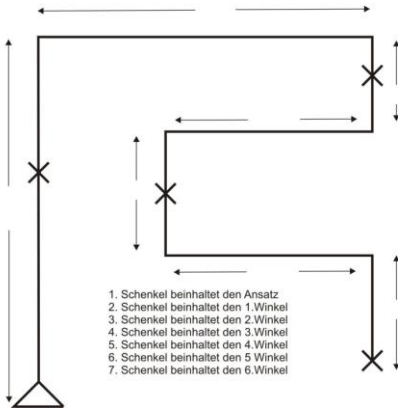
1. Schenkel beinhaltet den Ansatz
2. Schenkel beinhaltet den 1.Winkel
3. Schenkel beinhaltet den 2.Winkel
4. Schenkel beinhaltet den 3.Winkel
5. Schenkel beinhaltet den 4.Winkel
6. Schenkel beinhaltet den 5.Winkel
7. Schenkel beinhaltet den 6.Winkel